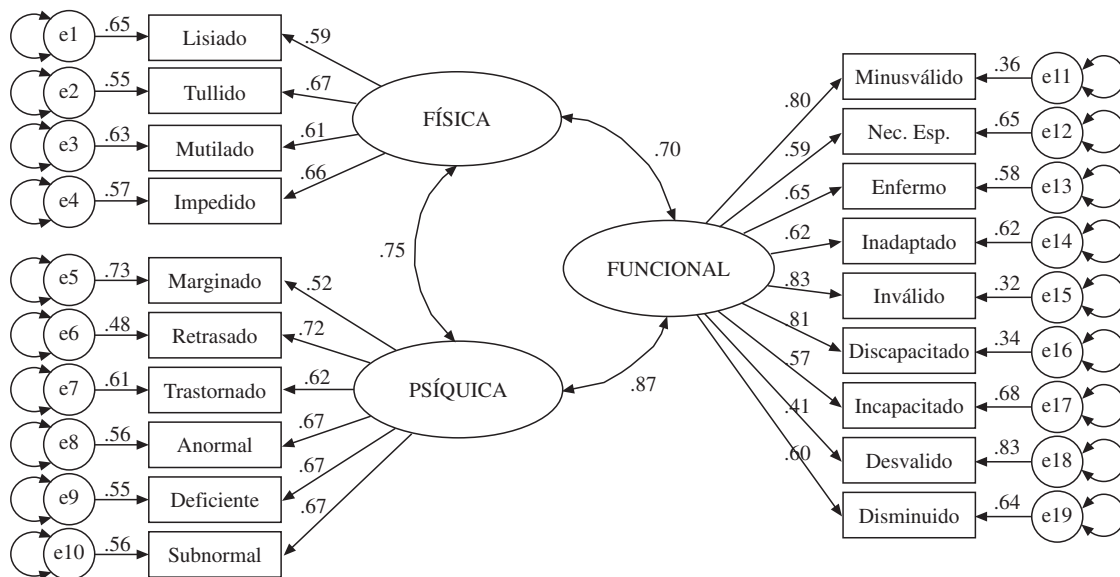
e1 .65 Lisiado .59
e2 .55 Tullido .67
e3 .63 Mutilado .61
e4 .57 Impedido .66

FÍSICA

.70

.75

e5 .73 Marginado .52
e6 .48 Retrasado .72
e7 .61 Trastornado .62
e8 .56 Anormal .67
e9 .55 Deficiente .67
e10 .56 Subnormal .67

PSÍQUICA

.87

FUNCIONAL

.80 Minusválido .36 e11
.59 Nec. Esp. .65 e12
.65 Enfermo .58 e13
.62 Inadaptado .62 e14
.83 Inválido .32 e15
81 Discapacitado .34 e16
57 Incapacitado .68 e17
.41 Desvalido .83 e18
.60 Disminuido .64 e19